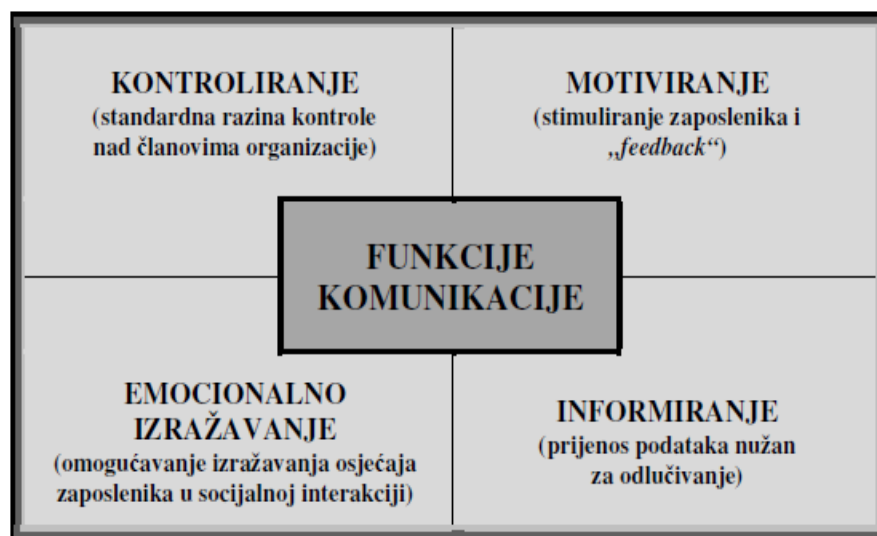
KONTROLIRANJE
(standardna razina kontrole nad članovima organizacije)

MOTIVIRANJE
(stimuliranje zaposlenika i „feedback“)

FUNKCIJE KOMUNIKACIJE

EMOCIONALNO IZRAŽAVANJE
(omogućavanje izražavanja osjećaja zaposlenika u socijalnoj interakciji)

INFORMIRANJE
(prijenos podataka nužan za odlučivanje)